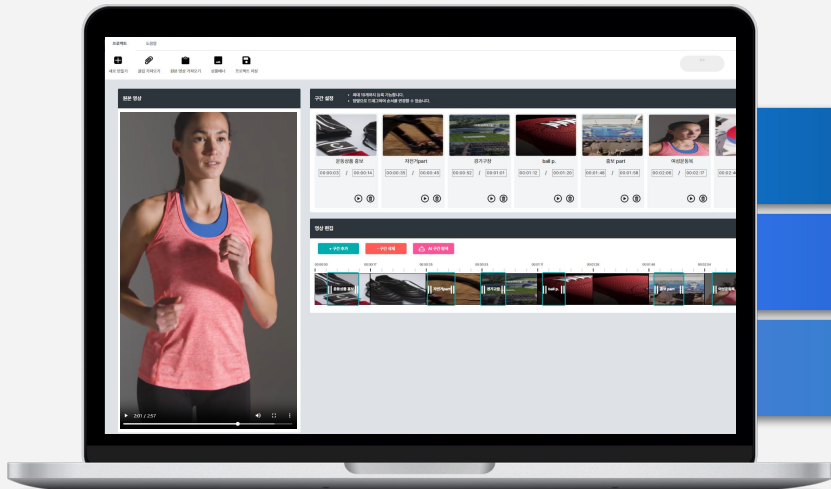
프로젝트 도움말

새로 만들기 클립 가져오기 원본 영상 가져오기 썸네일 프로젝트 저장

원본 영상

구간 설정

운동화 홍보 자전거part 경기구장 ball p. 홍보 part 여성운동복

00:00:03 / 00:00:14
00:00:35 / 00:00:45
00:00:52 / 00:01:07
00:01:12 / 00:01:20
00:01:40 / 00:01:58
00:02:08 / 00:02:17

영상 편집

+ 구간 추가 - 구간 삭제 AI 구간 검색

201 / 257